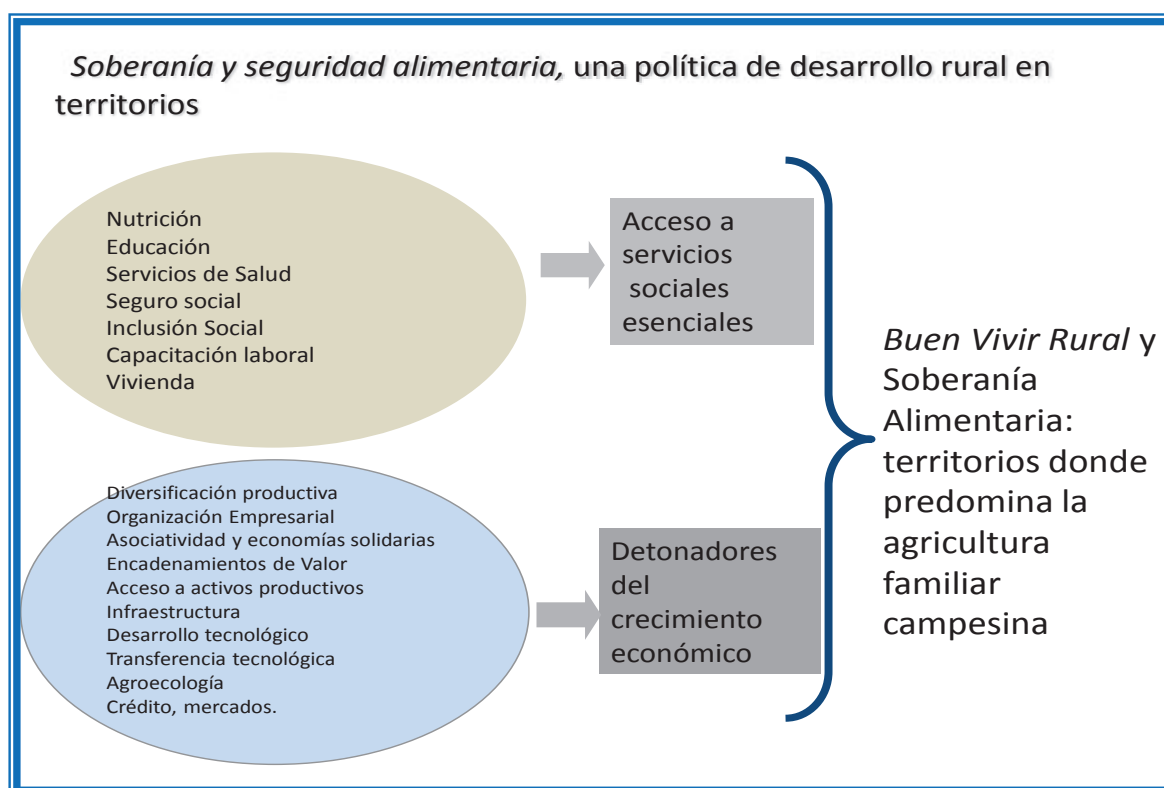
*Soberanía y seguridad alimentaria,* una política de desarrollo rural en territorios

Nutrición
Educación
Servicios de Salud
Seguro social
Inclusión Social
Capacitación laboral
Vivienda

Acceso a servicios sociales esenciales

Diversificación productiva
Organización Empresarial
Asociatividad y economías solidarias
Encadenamientos de Valor
Acceso a activos productivos
Infraestructura
Desarrollo tecnológico
Transferencia tecnológica
Agroecología
Crédito, mercados.

Detonadores del crecimiento económico

*Buen Vivir Rural* y Soberanía Alimentaria: territorios donde predomina la agricultura familiar campesina